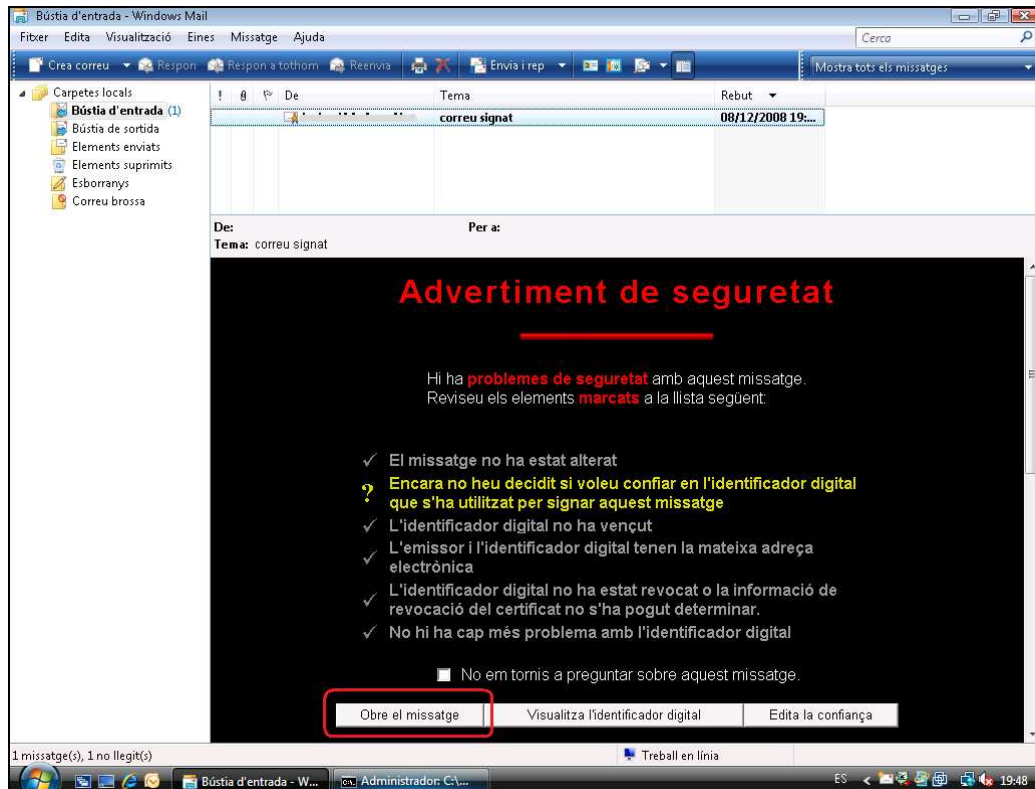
Bústia d'entrada - Windows Mail

Fitxer Edita Visualització Eines Missatge Ajuda

Cerca

Crea correu Respon Respon a tothom Reenvia Envia i rep

Mostra tots els missatges

Carpetes locals
Bústia d'entrada (1)
Bústia de sortida
Elements enviats
Elements suprimits
Esborranys
Correu brossa

| ! | De | Tema | Rebut |
|---|---|---|---|
| | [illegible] | correu signat | 08/12/2008 19:... |

De:
Per a:
Tema: correu signat

Advertiment de seguretat

Hi ha problemes de seguretat amb aquest missatge. Reviseu els elements marcats a la llista següent:

✓ El missatge no ha estat alterat

? Encara no heu decidit si voleu confiar en l'identificador digital que s'ha utilitzat per signar aquest missatge

✓ L'identificador digital no ha vençut

✓ L'emissor i l'identificador digital tenen la mateixa adreça electrònica

✓ L'identificador digital no ha estat revocat o la informació de revocació del certificat no s'ha pogut determinar.

✓ No hi ha cap més problema amb l'identificador digital

No em tornis a preguntar sobre aquest missatge.

Obre el missatge | Visualitza l'identificador digital | Edita la confiança

1 missatge(s), 1 no llegit(s)

Treball en línia

Bústia d'entrada - W... Administrador: C:\...

ES 19:48